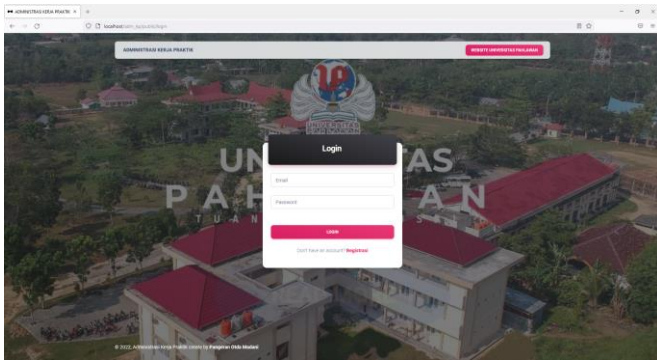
ADMINISTRASI KERJA PRAKTIK ×

localhost/adm_kp/public/login

ADMINISTRASI KERJA PRAKTIK

WEBSITE UNIVERSITAS PAHLAWAN

UN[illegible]TAS
PAH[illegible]AN
TUAN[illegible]S

Login

Email

Password

Login

Don't have an account? Registrasi

© 2022, Administrasi Kerja Praktik create by Pangeran Oldo Maulani